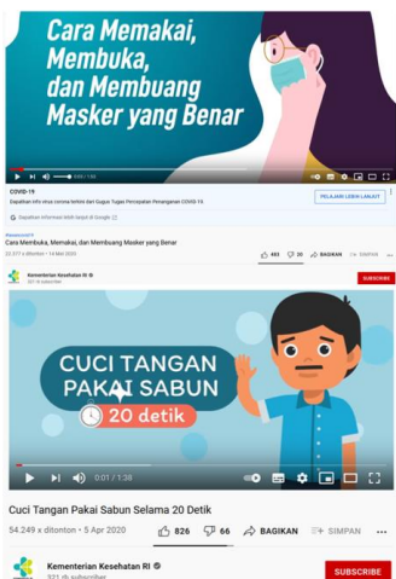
Cara Memakai, Membuka, dan Membuang Masker yang Benar

COVID-19
Dapatkan info virus corona terkini dari Gugus Tugas Percepatan Penanganan COVID-19.
PELAJARI LEBIH LANJUT
Dapatkan informasi lebih lanjut di Google

#dirumahaja
Cara Membuka, Memakai, dan Membuang Masker yang Benar
23.377 x ditonton • 14 Mar 2020
493 20 BAGIKAN SIMPAN

Kementerian Kesehatan RI
321 rb subscriber
SUBSCRIBE

CUCI TANGAN PAKAI SABUN
20 detik

0:01 / 1:38

Cuci Tangan Pakai Sabun Selama 20 Detik
54.249 x ditonton • 5 Apr 2020
826 66 BAGIKAN SIMPAN

Kementerian Kesehatan RI
321 rb subscriber
SUBSCRIBE